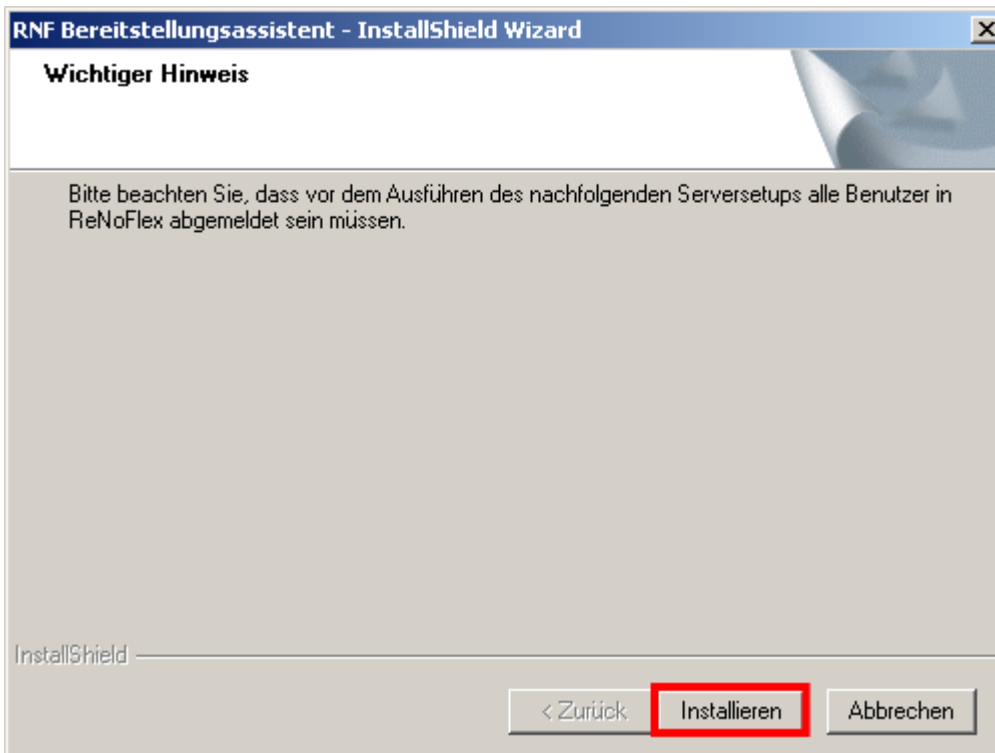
RNF Bereitstellungsassistent - InstallShield Wizard

Wichtiger Hinweis

Bitte beachten Sie, dass vor dem Ausführen des nachfolgenden Serversetups alle Benutzer in ReNoFlex abgemeldet sein müssen.

InstallShield

< Zurück

Installieren

Abbrechen